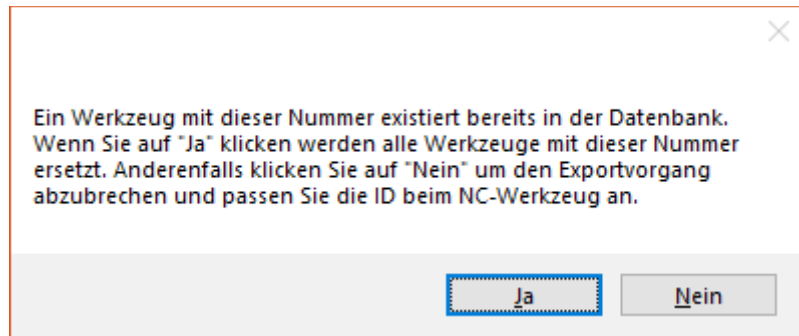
Ein Werkzeug mit dieser Nummer existiert bereits in der Datenbank. Wenn Sie auf "Ja" klicken werden alle Werkzeuge mit dieser Nummer ersetzt. Anderenfalls klicken Sie auf "Nein" um den Exportvorgang abzubrechen und passen Sie die ID beim NC-Werkzeug an.

Ja

Nein